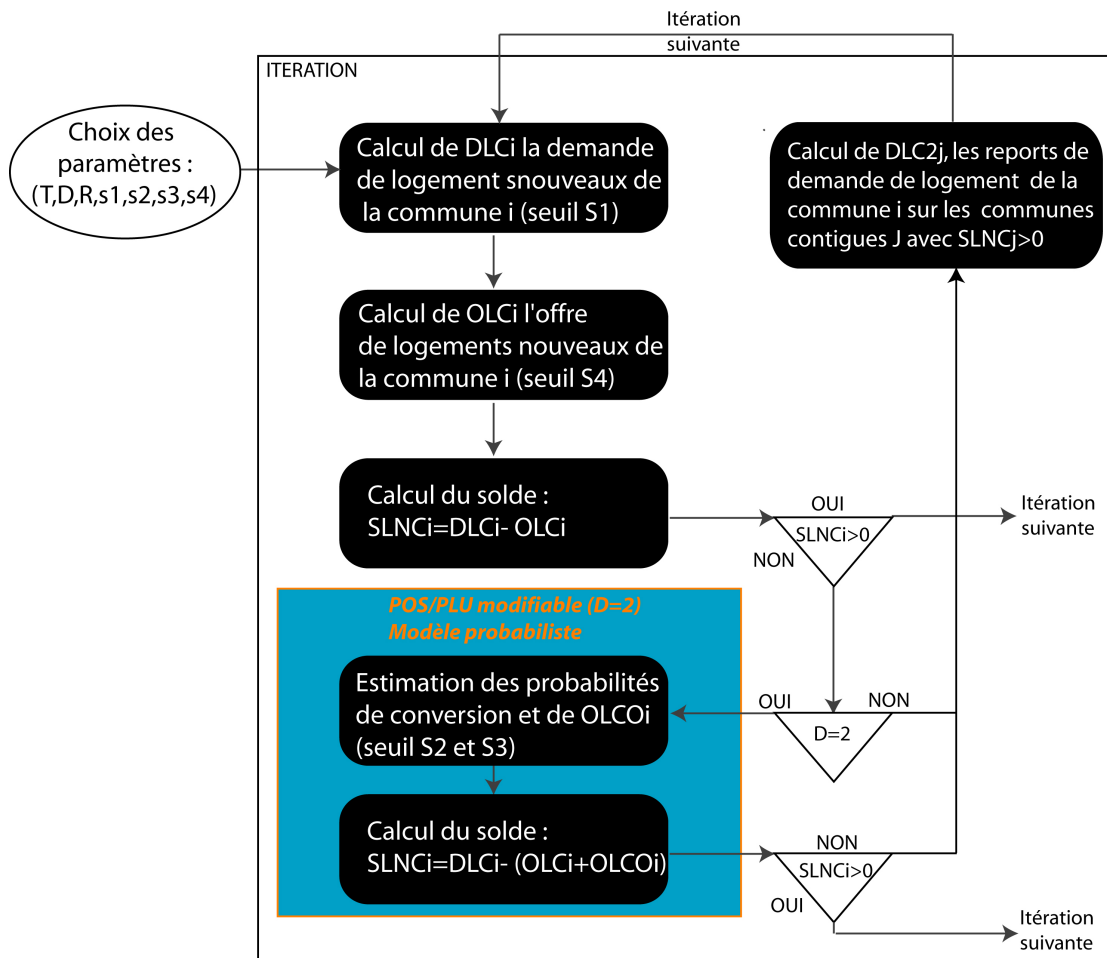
Itération suivante

ITERATION

Choix des paramètres : (T,D,R,s1,s2,s3,s4)

Calcul de DLCi la demande de logement snouveaux de la commune i (seuil S1)

Calcul de DLC2j, les reports de demande de logement de la commune i sur les communes contigues J avec SLNCj>0

Calcul de OLCi l'offre de logements nouveaux de la commune i (seuil S4)

Calcul du solde : SLNCi=DLCi- OLCi

OUI

SLNCi>0

NON

Itération suivante

POS/PLU modifiable (D=2)
Modèle probabiliste

Estimation des probabilités de conversion et de OLCOi (seuil S2 et S3)

OUI

NON

D=2

Calcul du solde : SLNCi=DLCi- (OLCi+OLCOi)

NON

SLNCi>0

OUI

Itération suivante